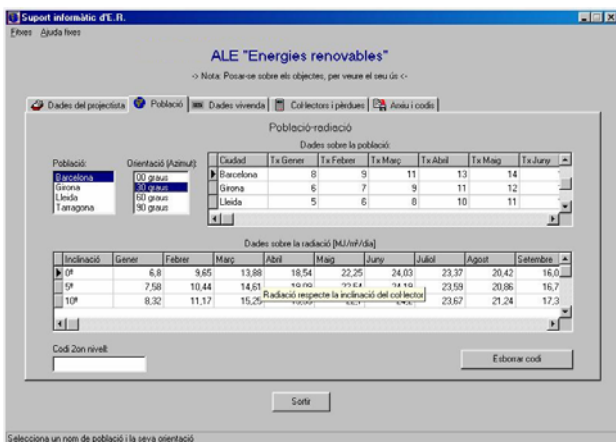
Suport informàtic d'E.R.

Fitxes Ajuda fitxes

ALE "Energies renovables"

-> Nota: Posar-se sobre els objectes, per veure el seu ús <-

Dades del projectista | Població | Dades vivenda | Col·lectors i pèrdues | Annex i codis

Població-radiació

Població:
Barcelona
Girona
Lleida
Tarragona

Orientació (Azimut):
00 graus
30 graus
60 graus
90 graus

Dades sobre la població:

| Ciudad | Tx Gener | Tx Febrer | Tx Març | Tx Abril | Tx Maig | Tx Juny |
|---|---|---|---|---|---|---|
| Barcelona | 8 | 9 | 11 | 13 | 14 | |
| Girona | 6 | 7 | 9 | 11 | 12 | |
| Lleida | 5 | 6 | 8 | 10 | 11 | |

Dades sobre la radiació [MJ/m²/dia]

| Inclinació | Gener | Febrer | Març | Abril | Maig | Juny | Juliol | Agost | Setembre |
|---|---|---|---|---|---|---|---|---|---|
| 0º | 6,8 | 9,65 | 13,88 | 18,54 | 22,25 | 24,03 | 23,37 | 20,42 | 16,0 |
| 5º | 7,58 | 10,44 | 14,61 | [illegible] | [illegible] | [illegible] | 23,59 | 20,86 | 16,7 |
| 10º | 8,32 | 11,17 | 15,25 | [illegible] | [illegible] | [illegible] | 23,67 | 21,24 | 17,3 |

Radiació respecte la inclinació del col·lector

Codi 2on nivell:

Esborrar codi

Sortir

Selecciona un nom de població i la seva orientació